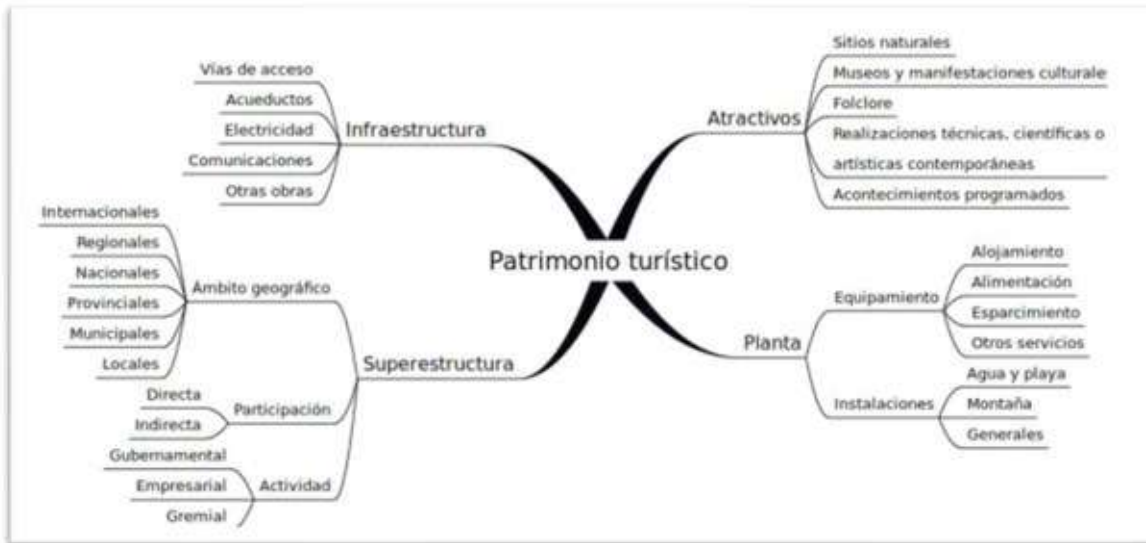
Patrimonio turístico

Infraestructura
Vías de acceso
Acueductos
Electricidad
Comunicaciones
Otras obras

Atractivos
Sitios naturales
Museos y manifestaciones culturale
Folclore
Realizaciones técnicas, científicas o artísticas contemporáneas
Acontecimientos programados

Superestructura
Ámbito geográfico
Internacionales
Regionales
Nacionales
Provinciales
Municipales
Locales
Participación
Directa
Indirecta
Actividad
Gubernamental
Empresarial
Gremial

Planta
Equipamiento
Alojamiento
Alimentación
Esparcimiento
Otros servicios
Instalaciones
Agua y playa
Montaña
Generales